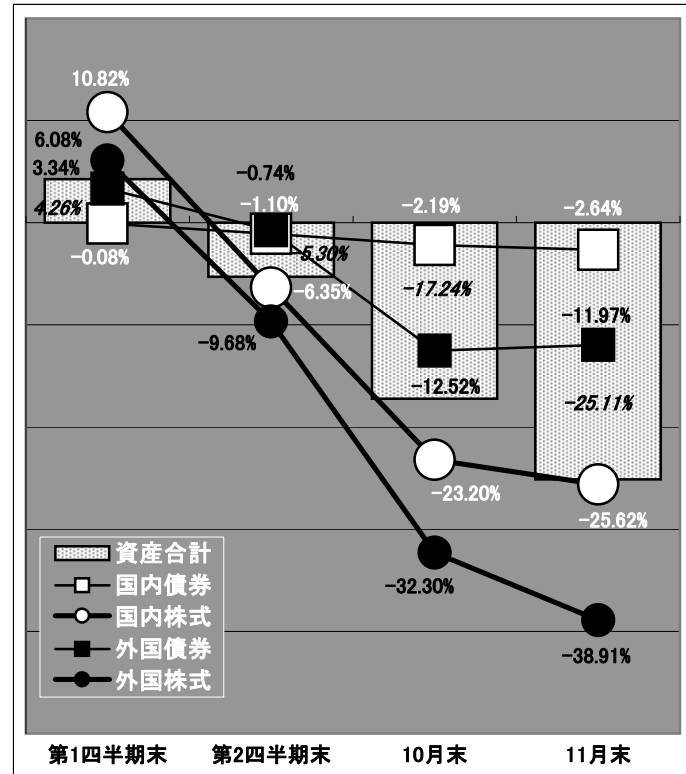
10.82%
6.08%
3.34%
4.26%
-0.08%
-0.74%
-1.10%
-5.30%
-6.35%
-9.68%
-2.19%
-17.24%
-12.52%
-23.20%
-32.30%
-2.64%
-11.97%
-25.11%
-25.62%
-38.91%

資産合計
国内債券
国内株式
外国債券
外国株式

第1四半期末
第2四半期末
10月末
11月末